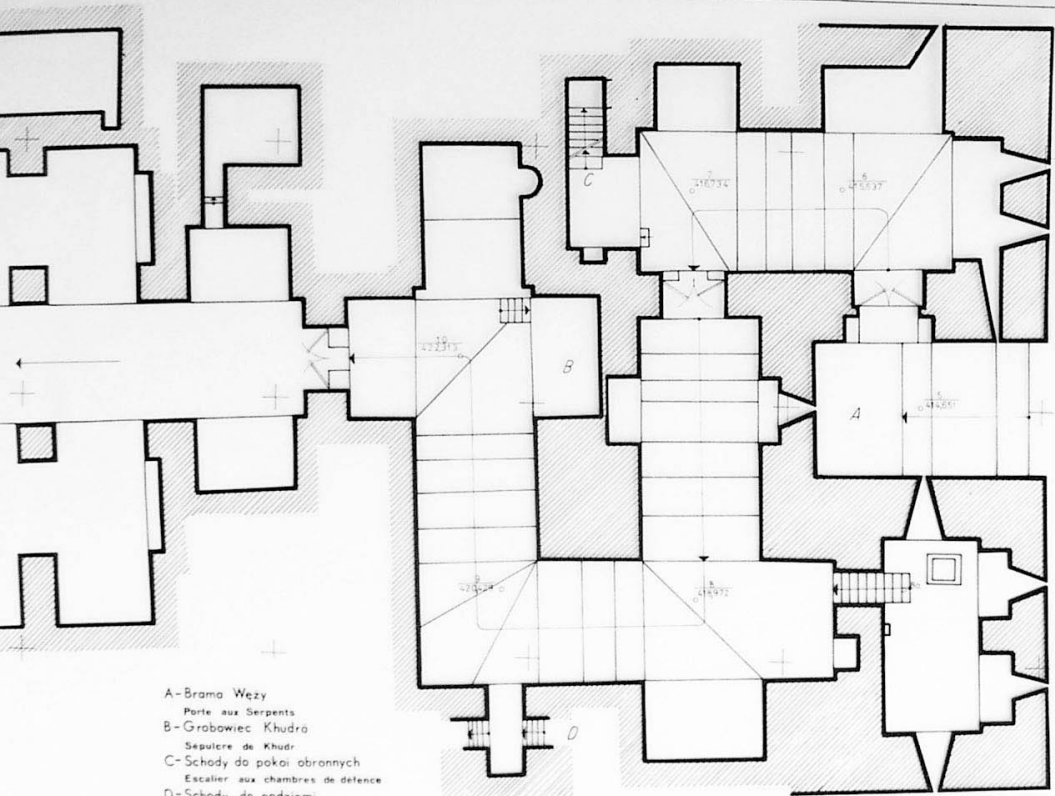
C

7
416.734

6
415.137

10
422.313

B

A

5
414.651

9
420.24

8
416.472

D

A-Brama Węży
Porte aux Serpents
B-Grobowiec Khudra
Sepulcre de Khudr
C-Schody do pokoi obronnych
Escalier aux chambres de defence
D-Schody do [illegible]